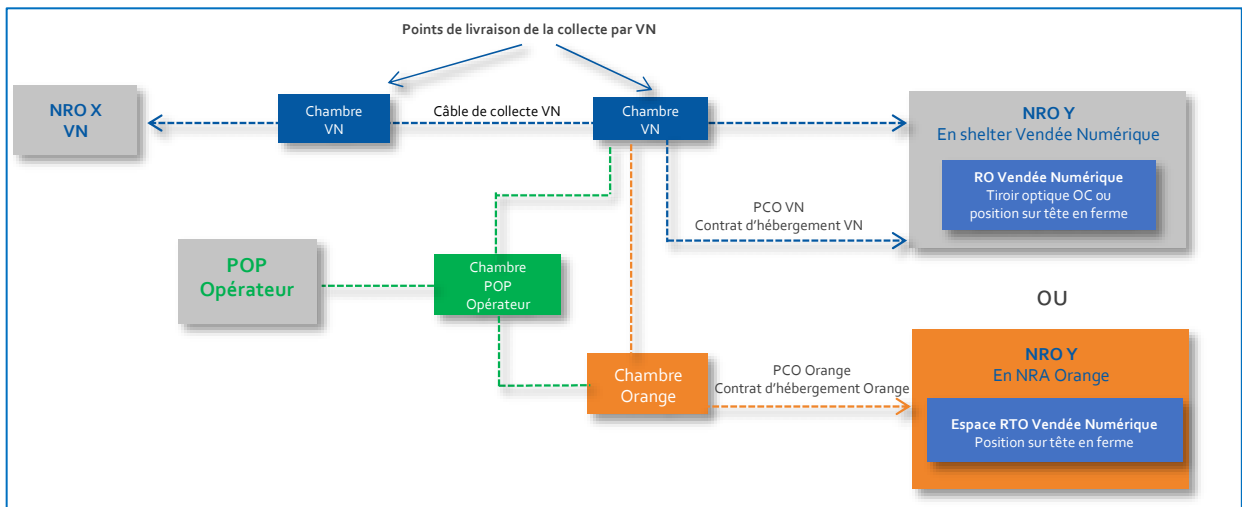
Points de livraison de la collecte par VN

NRO X
VN

Chambre
VN

Câble de collecte VN

Chambre
VN

NRO Y
En shelter Vendée Numérique

RO Vendée Numérique
Tiroir optique OC ou position sur tête en ferme

PCO VN
Contrat d'hébergement VN

POP
Opérateur

Chambre
POP
Opérateur

OU

Chambre
Orange

PCO Orange
Contrat d'hébergement Orange

NRO Y
En NRA Orange

Espace RTO Vendée Numérique
Position sur tête en ferme